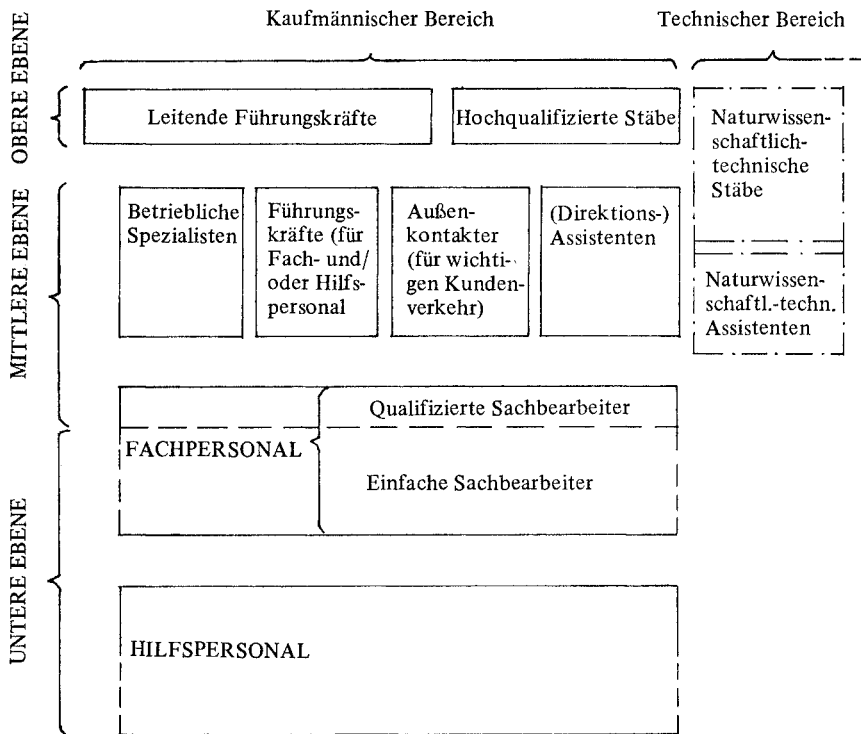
Kaufmännischer Bereich

Technischer Bereich

OBERE EBENE

Leitende Führungskräfte

Hochqualifizierte Stäbe

Naturwissenschaftlich-technische Stäbe

MITTLERE EBENE

Betriebliche Spezialisten

Führungskräfte (für Fach- und/oder Hilfspersonal

Außenkontakter (für wichtigen Kundenverkehr)

(Direktions-) Assistenten

Naturwissenschaftl.-techn. Assistenten

Qualifizierte Sachbearbeiter

FACHPERSONAL

Einfache Sachbearbeiter

UNTERE EBENE

HILFSPERSONAL